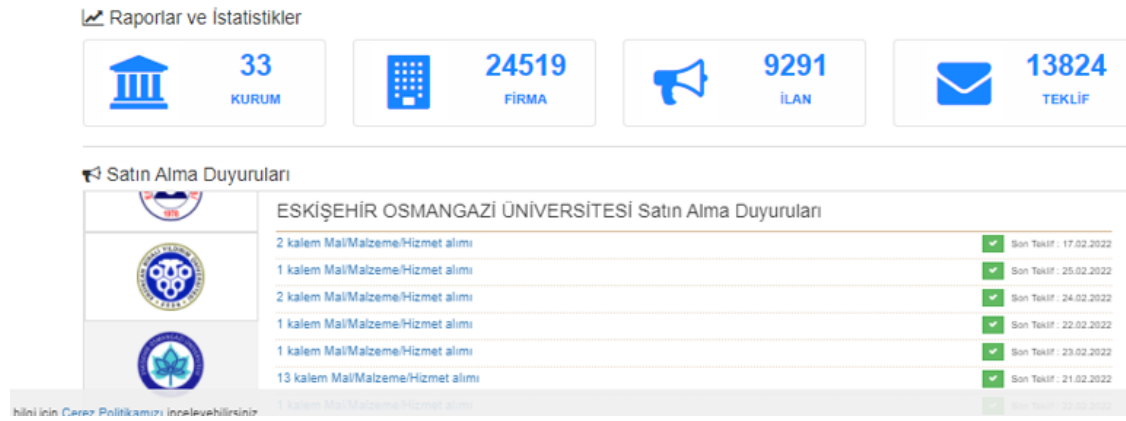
Raporlar ve İstatistikler

33
KURUM

24519
FİRMA

9291
İLAN

13824
TEKLİF

Satın Alma Duyuruları

1976

ESKİŞEHİR OSMANGAZİ ÜNİVERSİTESİ Satın Alma Duyuruları

2 kalem Mal/Malzeme/Hizmet alımı Son Teklif : 17.02.2022
1 kalem Mal/Malzeme/Hizmet alımı Son Teklif : 25.02.2022
2 kalem Mal/Malzeme/Hizmet alımı Son Teklif : 24.02.2022
1 kalem Mal/Malzeme/Hizmet alımı Son Teklif : 22.02.2022
1 kalem Mal/Malzeme/Hizmet alımı Son Teklif : 23.02.2022
13 kalem Mal/Malzeme/Hizmet alımı Son Teklif : 21.02.2022
1 kalem Mal/Malzeme/Hizmet alımı Son Teklif : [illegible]

bilgi için Çerez Politikamızı inceleyebilirsiniz.